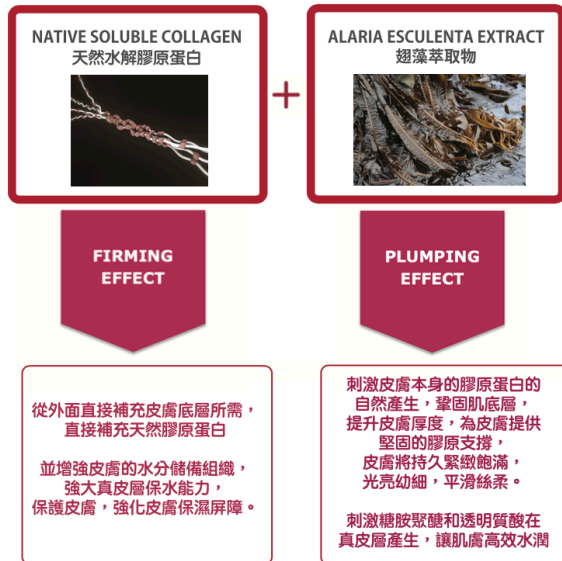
NATIVE SOLUBLE COLLAGEN
天然水解膠原蛋白

+

ALARIA ESCULENTA EXTRACT
翅藻萃取物

FIRMING EFFECT

PLUMPING EFFECT

從外面直接補充皮膚底層所需，直接補充天然膠原蛋白

並增強皮膚的水分儲備組織，強大真皮層保水能力，保護皮膚，強化皮膚保濕屏障。

刺激皮膚本身的膠原蛋白的自然產生，鞏固肌底層，提升皮膚厚度，為皮膚提供堅固的膠原支撐，皮膚將持久緊緻飽滿，光亮幼細，平滑絲柔。

刺激糖胺聚醣和透明質酸在真皮層產生，讓肌膚高效水潤